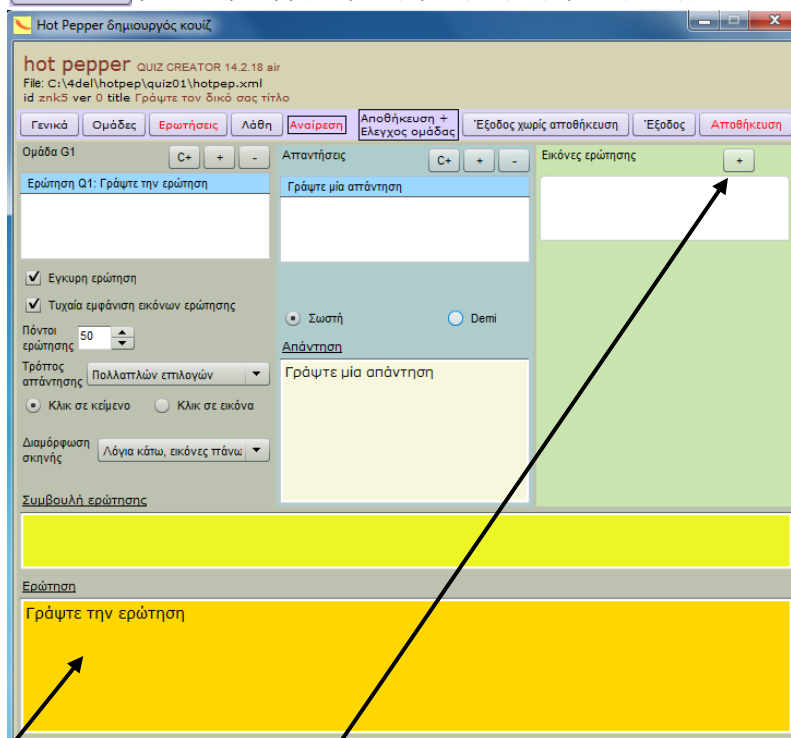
Hot Pepper δημιουργός κουίζ

hot pepper QUIZ CREATOR 14.2.18 air
File: C:\4del\hotpep\quiz01\hotpep.xml
id znk5 ver 0 title Γράψτε τον δικό σας τίτλο

Γενικά | Ομάδες | Ερωτήσεις | Λάθη | Αναίρεση | Αποθήκευση + Ελεγχος ομάδας | Έξοδος χωρίς αποθήκευση | Έξοδος | Αποθήκευση

Ομάδα G1 C+ + -

Ερώτηση Q1: Γράψτε την ερώτηση

Εγκυρη ερώτηση

Τυχαία εμφάνιση εικόνων ερώτησης

Πόντοι ερώτησης 50

Τρόπος απάντησης Πολλαπλών επιλογών

Κλικ σε κείμενο Κλικ σε εικόνα

Διαμόρφωση σκηνής Λόγια κάτω, εικόνες πάνω

Απαντήσεις C+ + -

Γράψτε μία απάντηση

Σωστή Demi

Απάντηση

Γράψτε μία απάντηση

Εικόνες ερώτησης +

Συμβουλή ερώτησης

Ερώτηση

Γράψτε την ερώτηση